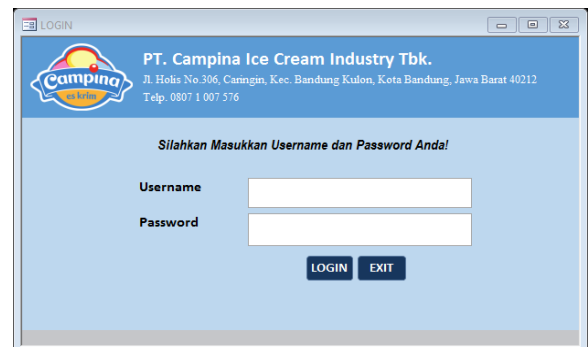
LOGIN

Campina es krim

PT. Campina Ice Cream Industry Tbk.

Jl. Holis No.306, Caringin, Kec. Bandung Kulon, Kota Bandung, Jawa Barat 40212

Telp. 0807 1 007 576

Silahkan Masukkan Username dan Password Anda!

Username

Password

LOGIN EXIT